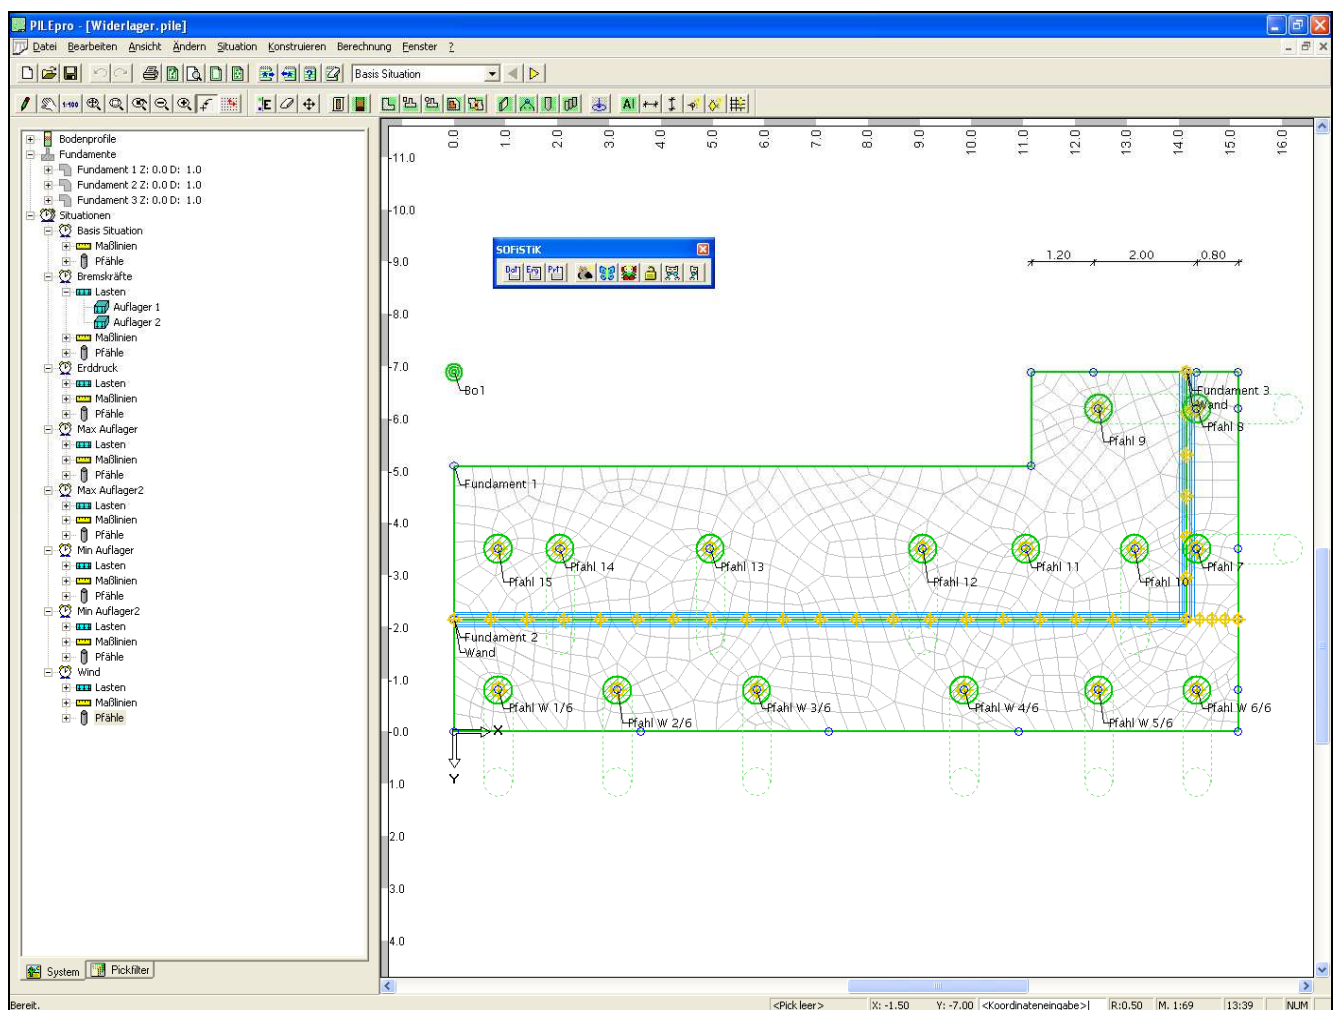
PILEpro - [Widerlager.pile]

Datei Bearbeiten Ansicht Ändern Situation Konstruieren Berechnung Fenster ?

Basis Situation

Bodenprofile
Fundamente
Fundament 1 Z: 0.0 D: 1.0
Fundament 2 Z: 0.0 D: 1.0
Fundament 3 Z: 0.0 D: 1.0
Situationen
Basis Situation
Maßlinien
Pfähle
Bremskräfte
Lasten
Auflager 1
Auflager 2
Maßlinien
Pfähle
Erddruck
Lasten
Maßlinien
Pfähle
Max Auflager
Lasten
Maßlinien
Pfähle
Max Auflager2
Lasten
Maßlinien
Pfähle
Min Auflager
Lasten
Maßlinien
Pfähle
Min Auflager2
Lasten
Maßlinien
Pfähle
Wind
Lasten
Maßlinien
Pfähle

System Pickfilter

SOFiSTiK

0.0 1.0 2.0 3.0 4.0 5.0 6.0 7.0 8.0 9.0 10.0 11.0 12.0 13.0 14.0 15.0 16.0

-11.0
-10.0
-9.0
-8.0
-7.0
-6.0
-5.0
-4.0
-3.0
-2.0
-1.0
-0.0
1.0
2.0
3.0
4.0

1.20 2.00 0.80

Bo1
Fundament 3
Wand
Pfahl 8
Pfahl 9
Fundament 1
Pfahl 15
Pfahl 14
Pfahl 13
Pfahl 12
Pfahl 11
Pfahl 10
Pfahl 7
Fundament 2
Wand
Pfahl W 1/6
Pfahl W 2/6
Pfahl W 3/6
Pfahl W 4/6
Pfahl W 5/6
Pfahl W 6/6
X
Y

Bereit.
<Pick leer> X: -1.50 Y: -7.00 <Koordinateneingabe> R:0.50 M. 1:69 13:39 NUM